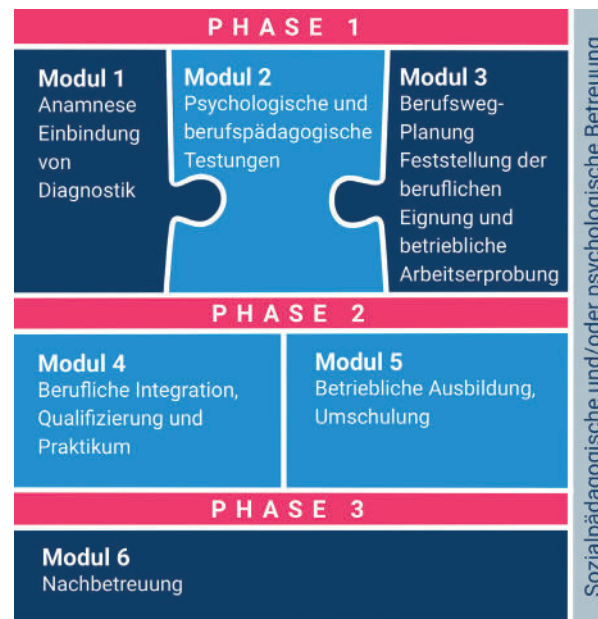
PHASE 1

Modul 1
Anamnese Einbindung von Diagnostik

Modul 2
Psychologische und berufspädagogische Testungen

Modul 3
Berufsweg-Planung Feststellung der beruflichen Eignung und betriebliche Arbeitserprobung

PHASE 2

Modul 4
Berufliche Integration, Qualifizierung und Praktikum

Modul 5
Betriebliche Ausbildung, Umschulung

PHASE 3

Modul 6
Nachbetreuung

Sozialpädagogische und/oder psychologische Betreuung